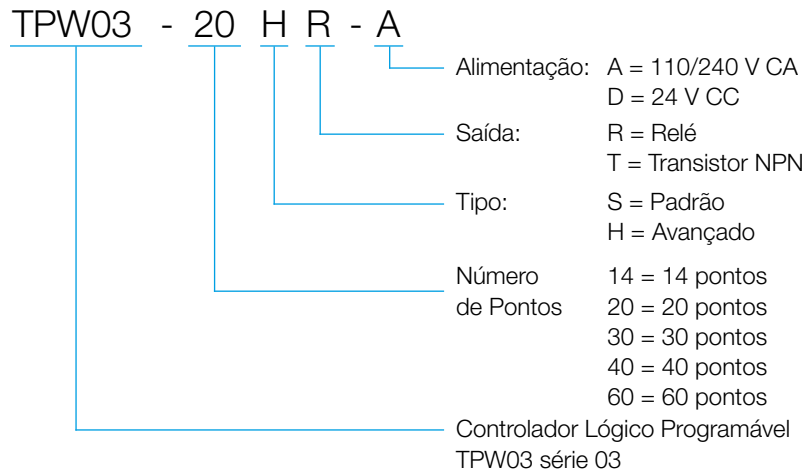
TPW03 - 20 H R - A

Alimentação: A = 110/240 V CA
D = 24 V CC

Saída: R = Relé
T = Transistor NPN

Tipo: S = Padrão
H = Avançado

Número de Pontos
14 = 14 pontos
20 = 20 pontos
30 = 30 pontos
40 = 40 pontos
60 = 60 pontos

Controlador Lógico Programável
TPW03 série 03